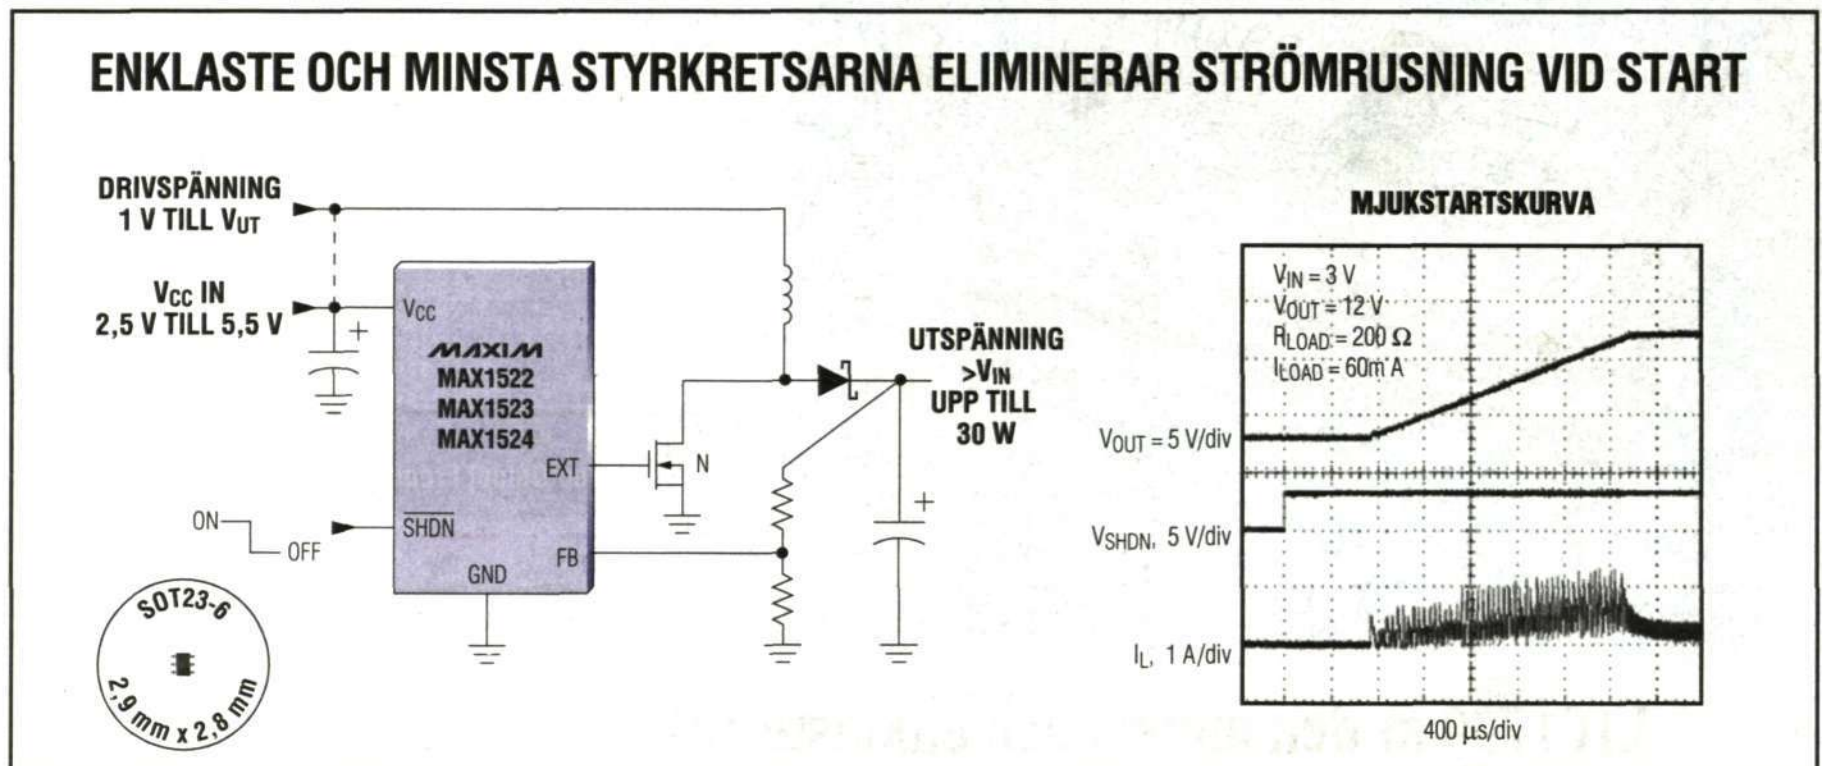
ENKLASTE OCH MINSTA STYRKRETSARNA ELIMINERAR STRÖMRUSNING VID START

DRIVSPÄNNING
1 V TILL $V_{UT}$

$V_{CC}$ IN
2,5 V TILL 5,5 V

$V_{CC}$

MAXIM
MAX1522
MAX1523
MAX1524

EXT

N

ON
OFF

$\overline{SHDN}$

FB

GND

UTSPÄNNING
$>V_{IN}$
UPP TILL
30 W

SOT23-6
2,9 mm x 2,8 mm

MJUKSTARTSKURVA

$V_{IN} = 3$ V
$V_{OUT} = 12$ V
$R_{LOAD} = 200\ \Omega$
$I_{LOAD} = 60$m A

$V_{OUT} = 5$ V/div

$V_{SHDN}$, 5 V/div

$I_L$, 1 A/div

400 µs/div